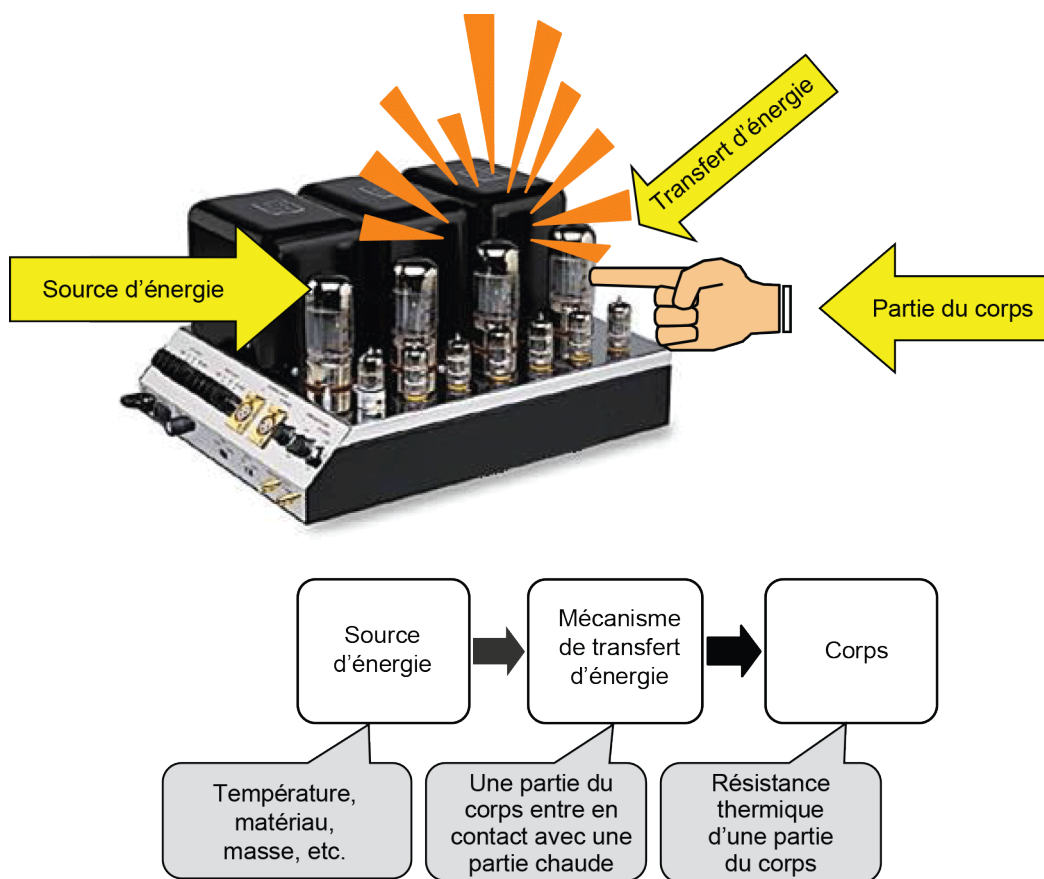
Transfert d'énergie

Source d'énergie

Partie du corps

Source d'énergie

Mécanisme de transfert d'énergie

Corps

Température, matériau, masse, etc.

Une partie du corps entre en contact avec une partie chaude

Résistance thermique d'une partie du corps